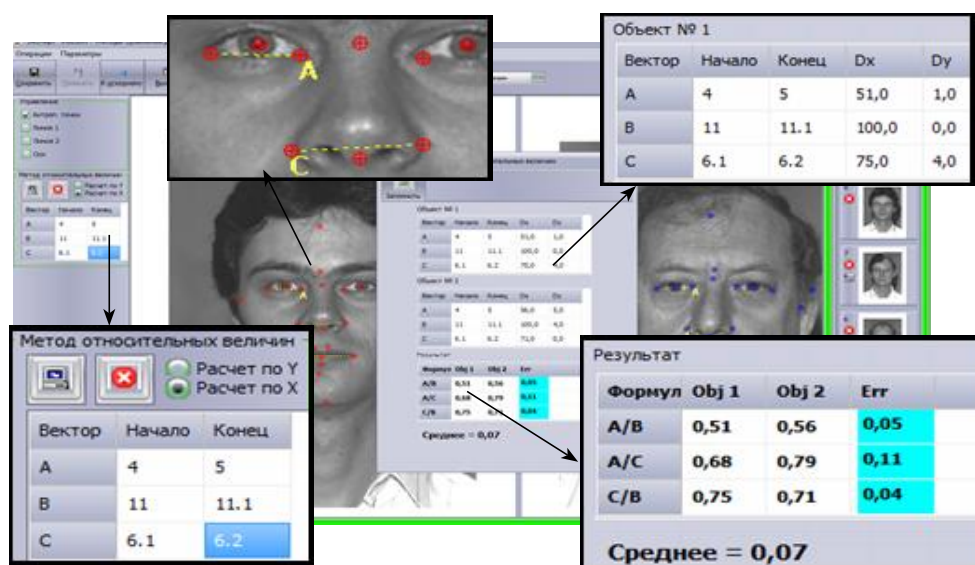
Операции Параметры

Сохранить

Управление

Антроп. точки

Метод относительных величин

A

C

Объект № 1

| Вектор | Начало | Конец | Dx | Dy |
|---|---|---|---|---|
| A | 4 | 5 | 51,0 | 1,0 |
| B | 11 | 11.1 | 100,0 | 0,0 |
| C | 6.1 | 6.2 | 75,0 | 4,0 |

Запомнить

Объект № 2

| Вектор | Начало | Конец | Dx | Dy |
|---|---|---|---|---|
| A | 4 | 5 | 56,0 | 5,0 |
| B | 11 | 11.1 | 100,0 | 4,0 |
| C | 6.1 | 6.2 | 71,0 | 0,0 |

Метод относительных величин

Расчет по Y

Расчет по X

| Вектор | Начало | Конец |
|---|---|---|
| A | 4 | 5 |
| B | 11 | 11.1 |
| C | 6.1 | 6.2 |

Результат

| Формул | Obj 1 | Obj 2 | Err |
|---|---|---|---|
| A/B | 0,51 | 0,56 | 0,05 |
| A/C | 0,68 | 0,79 | 0,11 |
| C/B | 0,75 | 0,71 | 0,04 |

Среднее = 0,07